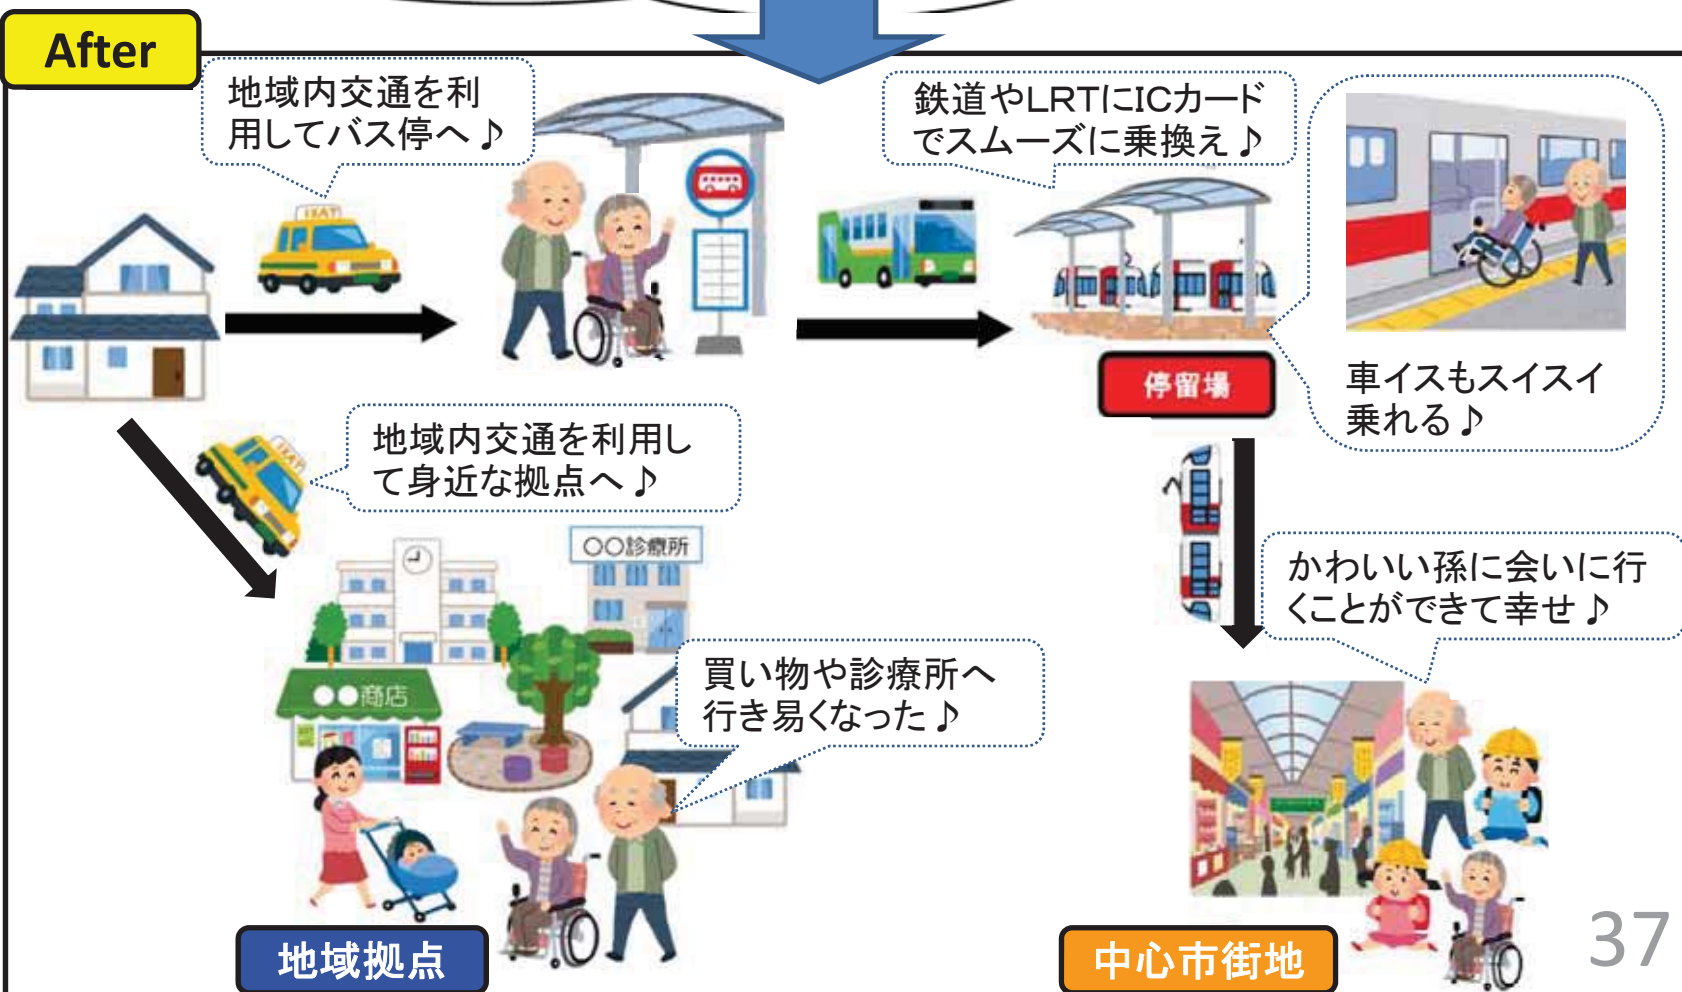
After

地域内交通を利用してバス停へ♪

鉄道やLRTにICカードでスムーズに乗換え♪

車イスもスイスイ乗れる♪

停留場

地域内交通を利用して身近な拠点へ♪

TAXI

○○診療所

●●商店

買い物や診療所へ行き易くなった♪

かわいい孫に会いに行くことができて幸せ♪

地域拠点

中心市街地

37